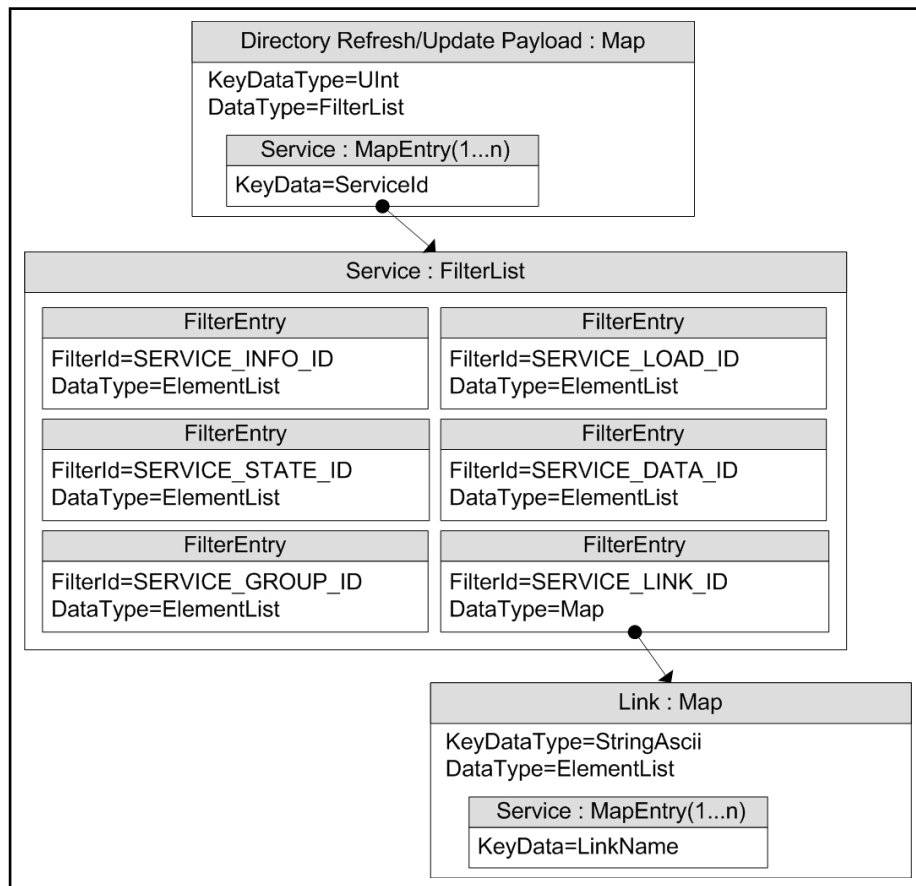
Directory Refresh/Update Payload : Map

KeyDataType=UInt
DataType=FilterList

Service : MapEntry(1...n)

KeyData=ServiceId

Service : FilterList

FilterEntry

FilterId=SERVICE_INFO_ID
DataType=ElementList

FilterEntry

FilterId=SERVICE_LOAD_ID
DataType=ElementList

FilterEntry

FilterId=SERVICE_STATE_ID
DataType=ElementList

FilterEntry

FilterId=SERVICE_DATA_ID
DataType=ElementList

FilterEntry

FilterId=SERVICE_GROUP_ID
DataType=ElementList

FilterEntry

FilterId=SERVICE_LINK_ID
DataType=Map

Link : Map

KeyDataType=StringAscii
DataType=ElementList

Service : MapEntry(1...n)

KeyData=LinkName